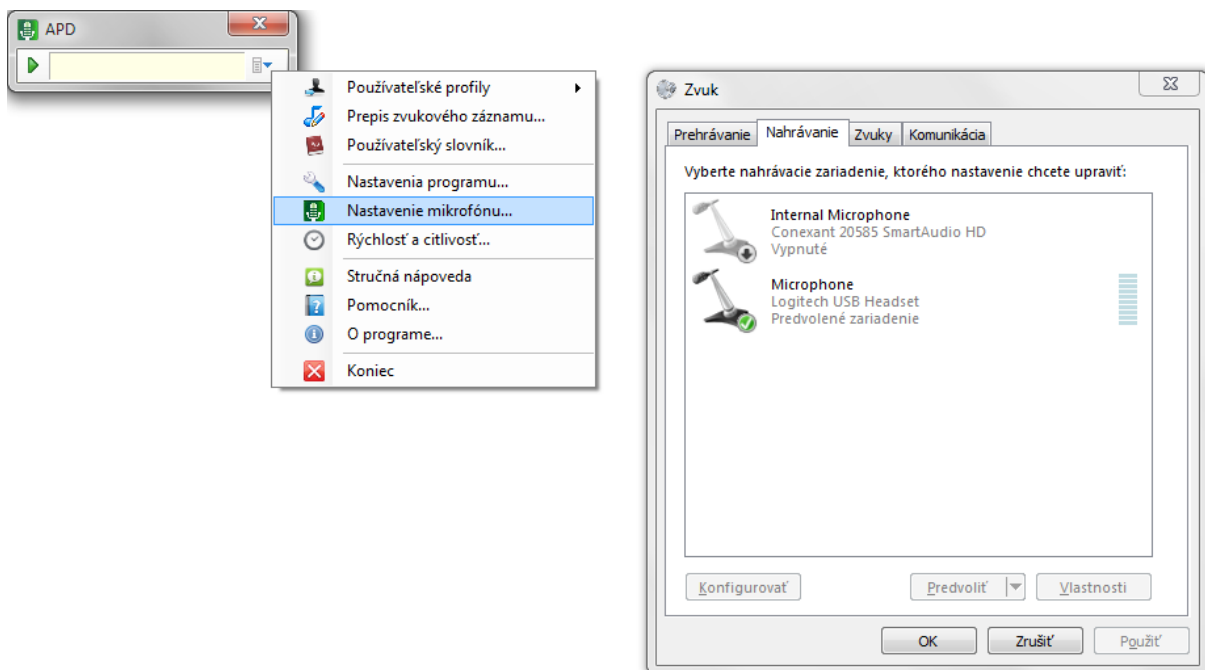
APD

Používateľské profily
Prepis zvukového záznamu...
Používateľský slovník...
Nastavenia programu...
Nastavenie mikrofónu...
Rýchlosť a citlivosť...
Stručná nápoveda
Pomocník...
O programe...
Koniec

Zvuk

Prehrávanie | Nahrávanie | Zvuky | Komunikácia

Vyberte nahrávacie zariadenie, ktorého nastavenie chcete upraviť:

Internal Microphone
Conexant 20585 SmartAudio HD
Vypnuté

Microphone
Logitech USB Headset
Predvolené zariadenie

Konfigurovať
Predvoliť
Vlastnosti
OK
Zrušiť
Použiť